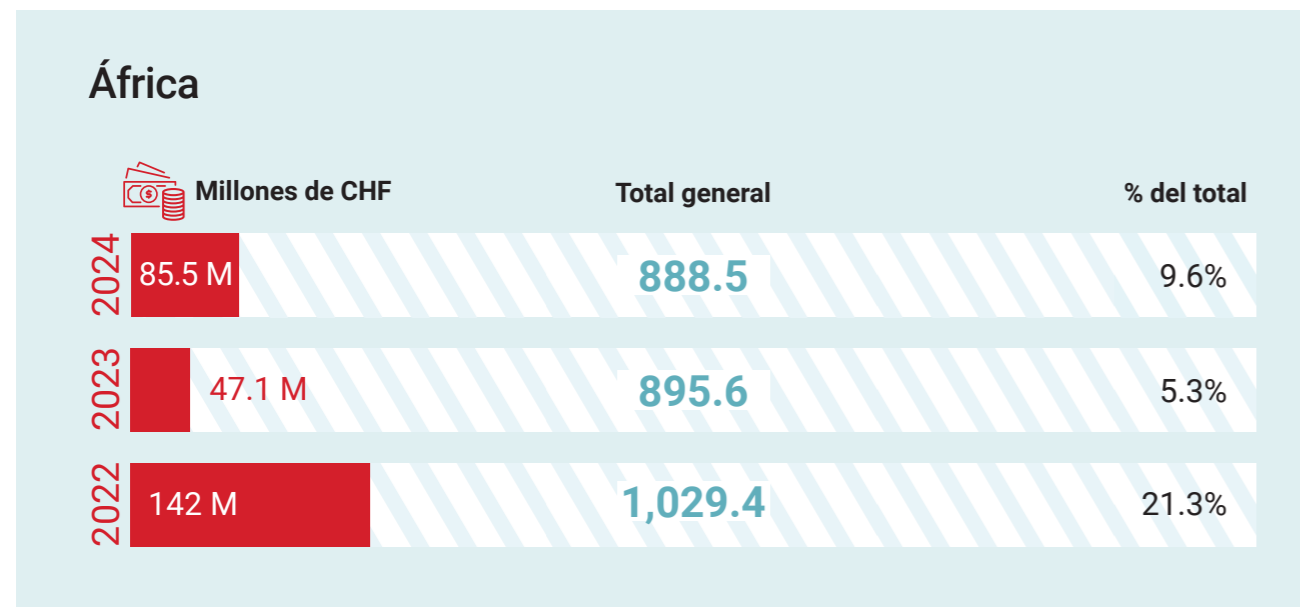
África

Millones de CHF

Total general

% del total

| | Millones de CHF | Total general | % del total |
|---|---|---|---|
| 2024 | 85.5 M | 888.5 | 9.6% |
| 2023 | 47.1 M | 895.6 | 5.3% |
| 2022 | 142 M | 1,029.4 | 21.3% |